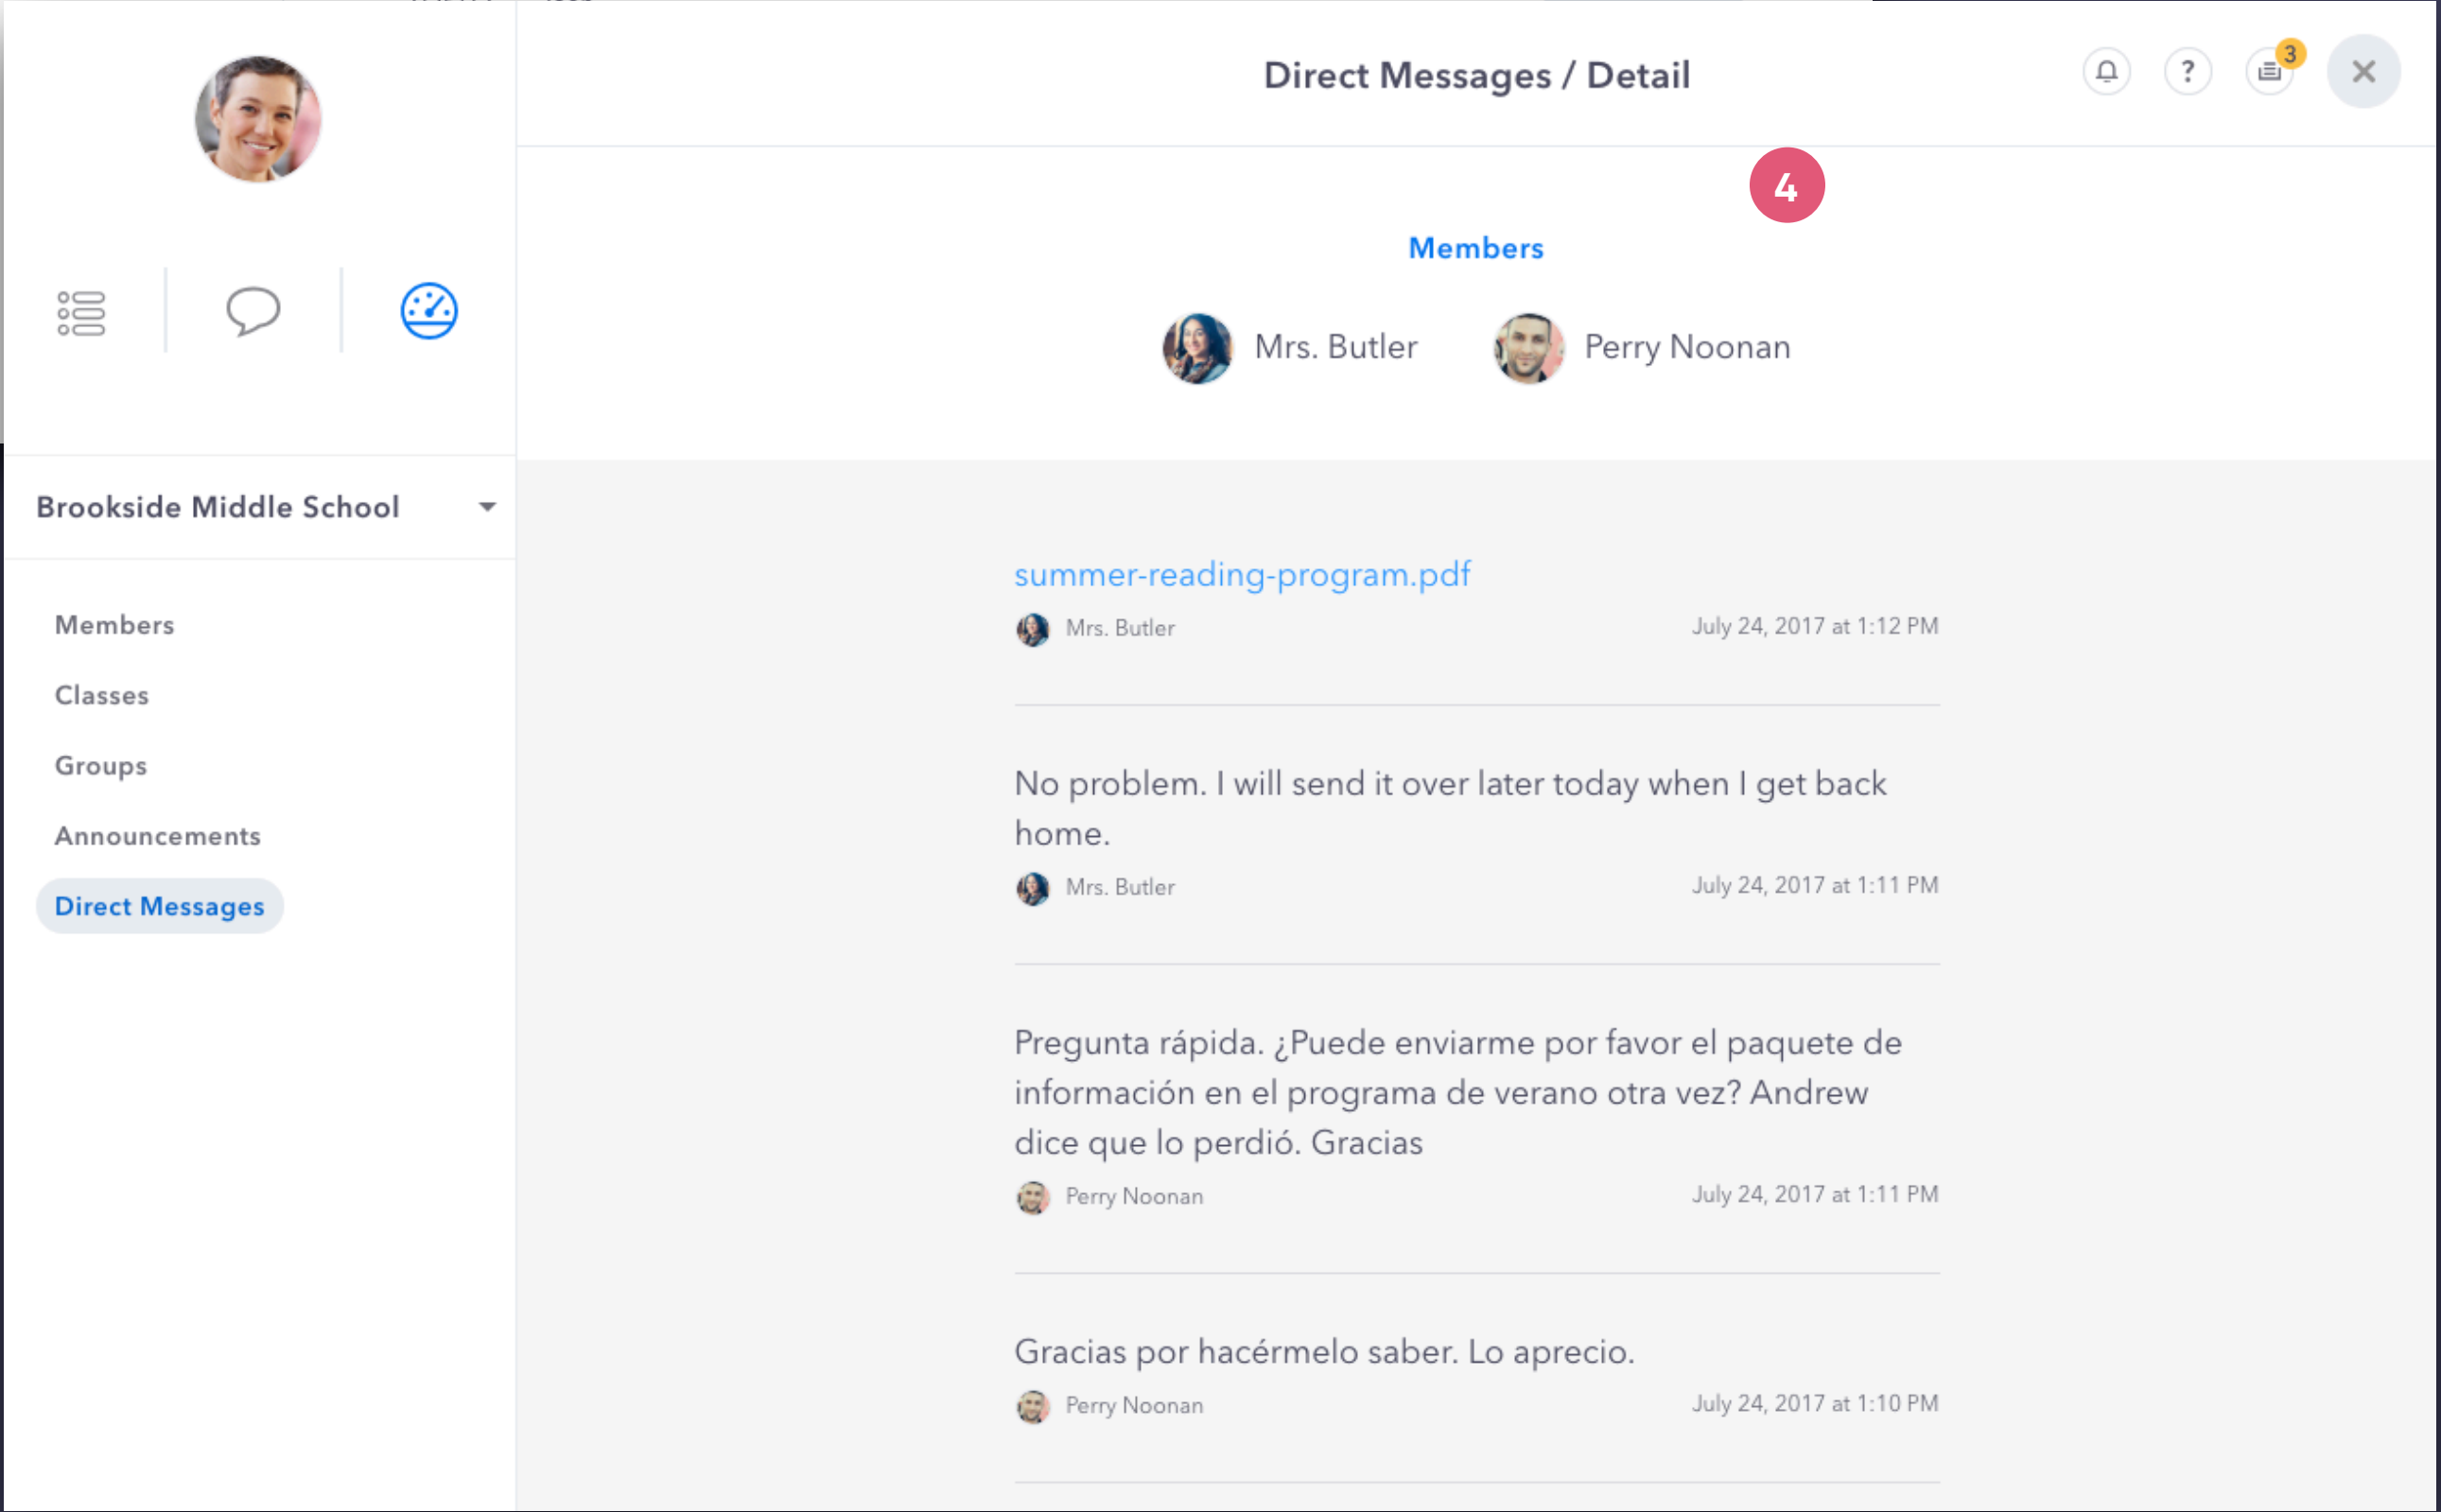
Direct Messages / Detail

3

4

Members

Mrs. Butler Perry Noonan

Brookside Middle School

Members

Classes

Groups

Announcements

Direct Messages

summer-reading-program.pdf

Mrs. Butler July 24, 2017 at 1:12 PM

No problem. I will send it over later today when I get back home.

Mrs. Butler July 24, 2017 at 1:11 PM

Pregunta rápida. ¿Puede enviarme por favor el paquete de información en el programa de verano otra vez? Andrew dice que lo perdió. Gracias

Perry Noonan July 24, 2017 at 1:11 PM

Gracias por hacérmelo saber. Lo aprecio.

Perry Noonan July 24, 2017 at 1:10 PM